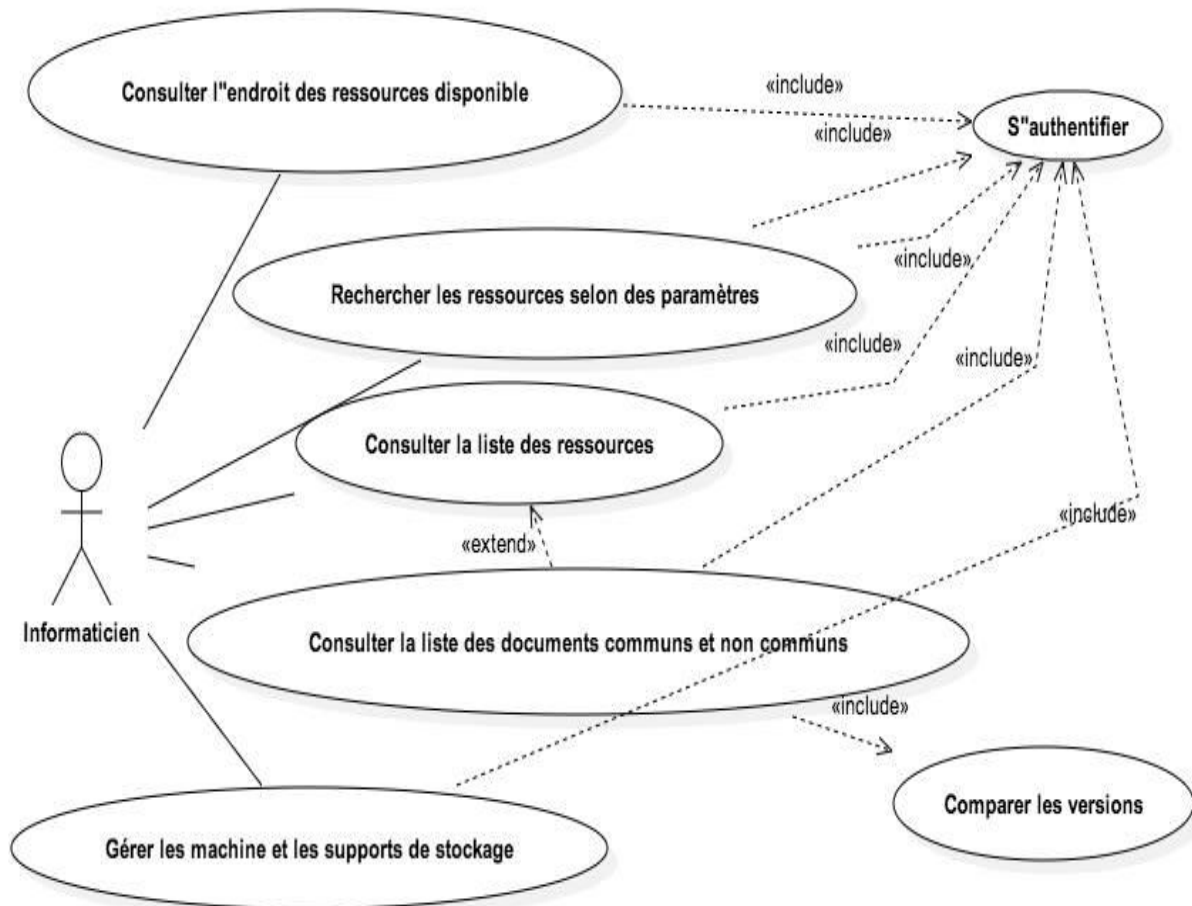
Consulter l"endroit des ressources disponible

«include»

«include»

S"authentifier

«include»

Rechercher les ressources selon des paramètres

«include»

«include»

Consulter la liste des ressources

«include»

«extend»

Informaticien

Consulter la liste des documents communs et non communs

«include»

Comparer les versions

Gérer les machine et les supports de stockage